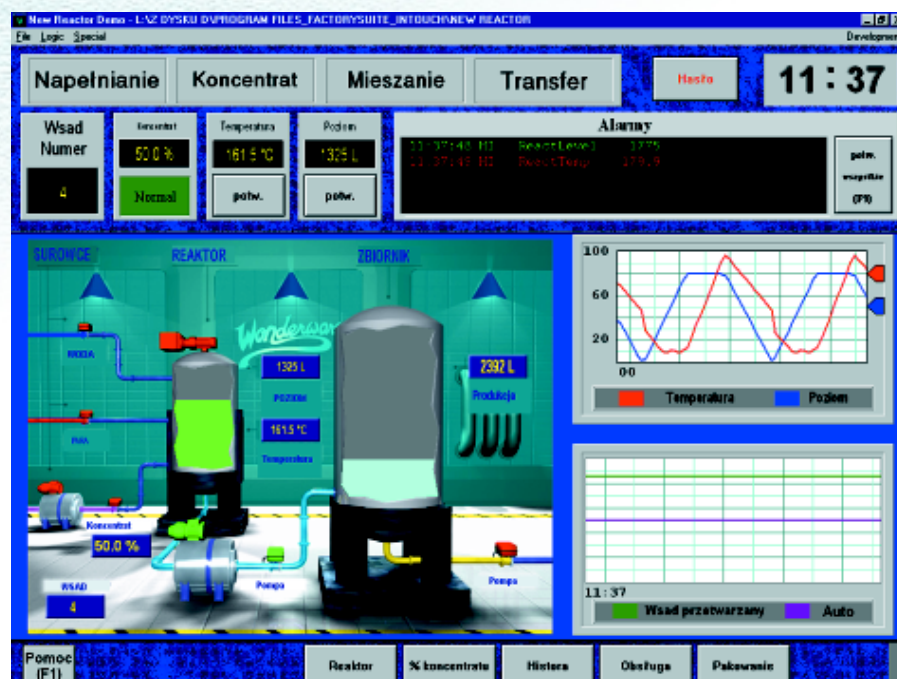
New Reactor Demo - L:\Z DYSKU D\PROGRAM FILES_FACTORYSUITE_INTOUCH\NEW REACTOR

File Logic Special

Development

Napełnianie

Koncentrat

Mieszanie

Transfer

Hasło

11 : 37

Wsad Numer

4

Koncentrat

50.0 %

Normal

Temperatura

161.5 °C

potw.

Poziom

1325 L

potw.

Alarmy

13:37:48 HI ReactLevel 1375

11:37:48 HI ReactTemp 179.9

potw. wszystkie (F9)

SUROWCE

REAKTOR

ZBIORNIK

WODA

Wonderware

1325 L

Poziom

161.5 °C

Temperatura

2392 L

Produkcja

Koncentrat

50.0 %

WSAD

4

Pompa

Pompa

100

60

20

0:0

Temperatura

Poziom

11:37

Wsad przetwarzany

Auto

Pomoc (F1)

Reaktor

% koncentratu

Historia

Obsługa

Pakowanie